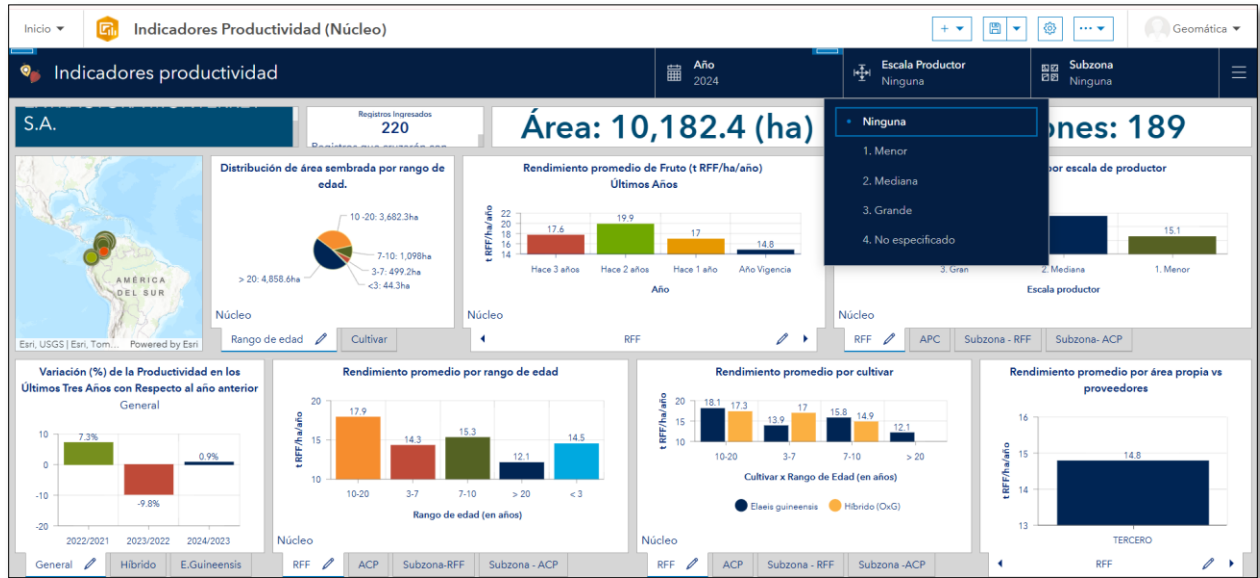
Inicio ▾ Indicadores Productividad (Núcleo)

Geomática ▾

Indicadores productividad

Año
2024

Escala Productor
Ninguna

Subzona
Ninguna

S.A.

Registros Ingresados
220

Área: 10,182.4 (ha)

ones: 189

• Ninguna
1. Menor
2. Mediana
3. Grande
4. No especificado

AMÉRICA DEL SUR

Esri, USGS | Esri, Tom... Powered by Esri

Distribución de área sembrada por rango de edad.

10 -20: 3,682.3ha
7-10: 1,098ha
3-7: 499.2ha
<3: 44.3ha
> 20: 4,858.6ha

Núcleo

Rango de edad | Cultivar

Rendimiento promedio de Fruto (t RFF/ha/año) Últimos Años

t RFF/ha/año

| | Hace 3 años | Hace 2 años | Hace 1 año | Año Vigencia |
|---|---|---|---|---|
| | 17.6 | 19.9 | 17 | 14.8 |

Año

Núcleo

RFF

por escala de productor

15.1

3. Gran | 2. Mediana | 1. Menor

Escala productor

Núcleo

RFF | APC | Subzona - RFF | Subzona- ACP

Variación (%) de la Productividad en los Últimos Tres Años con Respecto al año anterior
General

| 2022/2021 | 2023/2022 | 2024/2023 |
|---|---|---|
| 7.3% | -9.8% | 0.9% |

General | Híbrido | E.Guineensis

Rendimiento promedio por rango de edad

t RFF/ha/año

| 10-20 | 3-7 | 7-10 | > 20 | < 3 |
|---|---|---|---|---|
| 17.9 | 14.3 | 15.3 | 12.1 | 14.5 |

Rango de edad (en años)

Núcleo

RFF | ACP | Subzona-RFF | Subzona - ACP

Rendimiento promedio por cultivar

t RFF/ha/año

| | 10-20 | 3-7 | 7-10 | > 20 |
|---|---|---|---|---|
| Elaeis guineensis | 18.1 | 13.9 | 15.8 | 12.1 |
| Híbrido (OxG) | 17.3 | 17 | 14.9 | |

Cultivar x Rango de Edad (en años)

Elaeis guineensis   Híbrido (OxG)

Núcleo

RFF | ACP | Subzona - RFF | Subzona -ACP

Rendimiento promedio por área propia vs proveedores

t RFF/ha/año

14.8

TERCERO

RFF